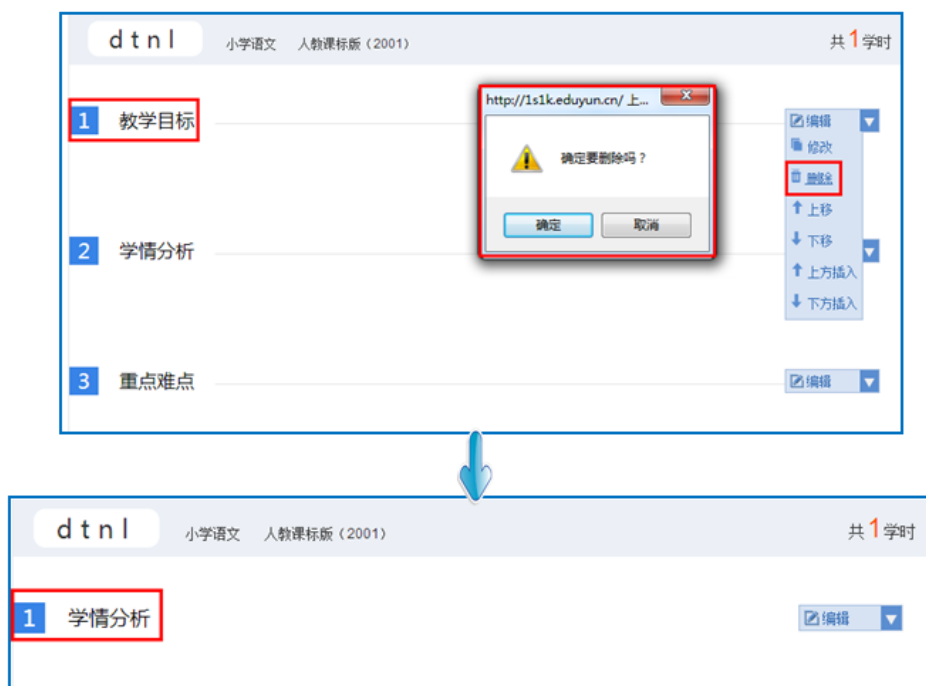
dtnl 小学语文 人教课标版（2001） 共1学时

1 教学目标

http://1s1k.eduyun.cn/ 上...

确定要删除吗？

确定 取消

编辑
修改
删除
上移
下移
上方插入
下方插入

2 学情分析

3 重点难点

编辑

dtnl 小学语文 人教课标版（2001） 共1学时

1 学情分析

编辑